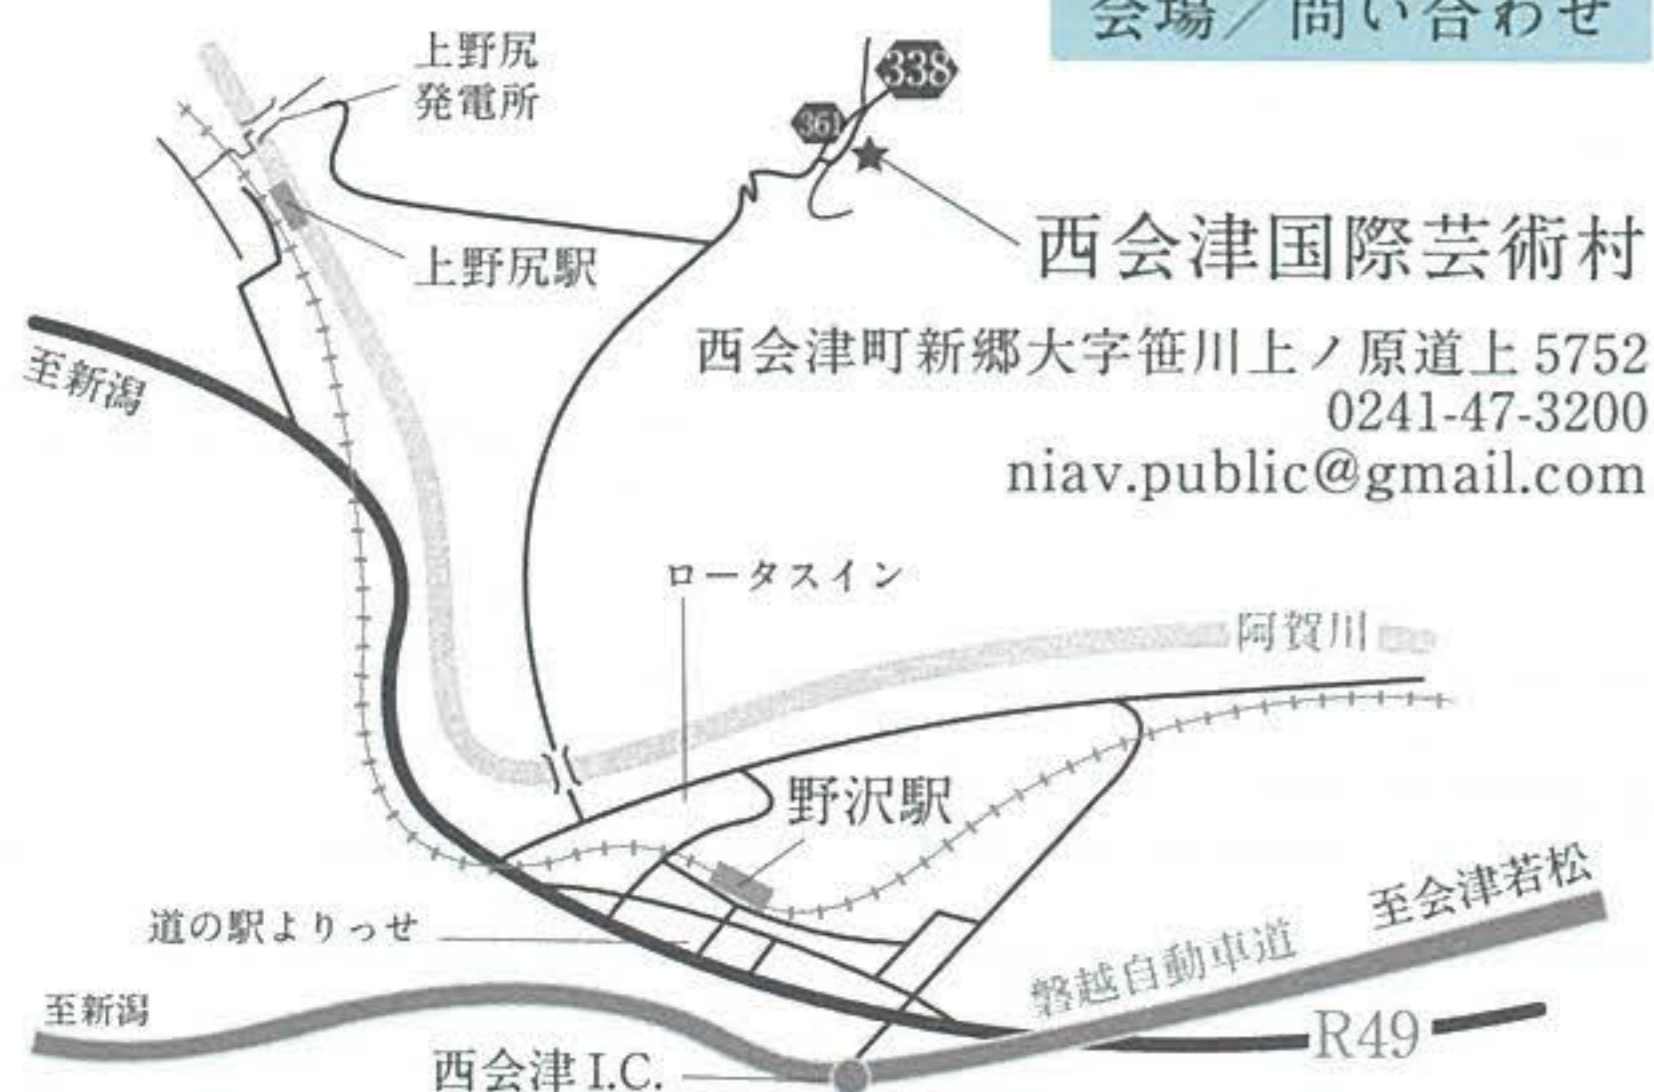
会場／問い合わせ

上野尻
発電所

338

361

上野尻駅

西会津国際芸術村
西会津町新郷大字笹川上ノ原道上 5752
0241-47-3200
niav.public@gmail.com

至新潟

ロータスイン

阿賀川

野沢駅

道の駅よりっせ

至会津若松

磐越自動車道

至新潟

R49

西会津 I.C.